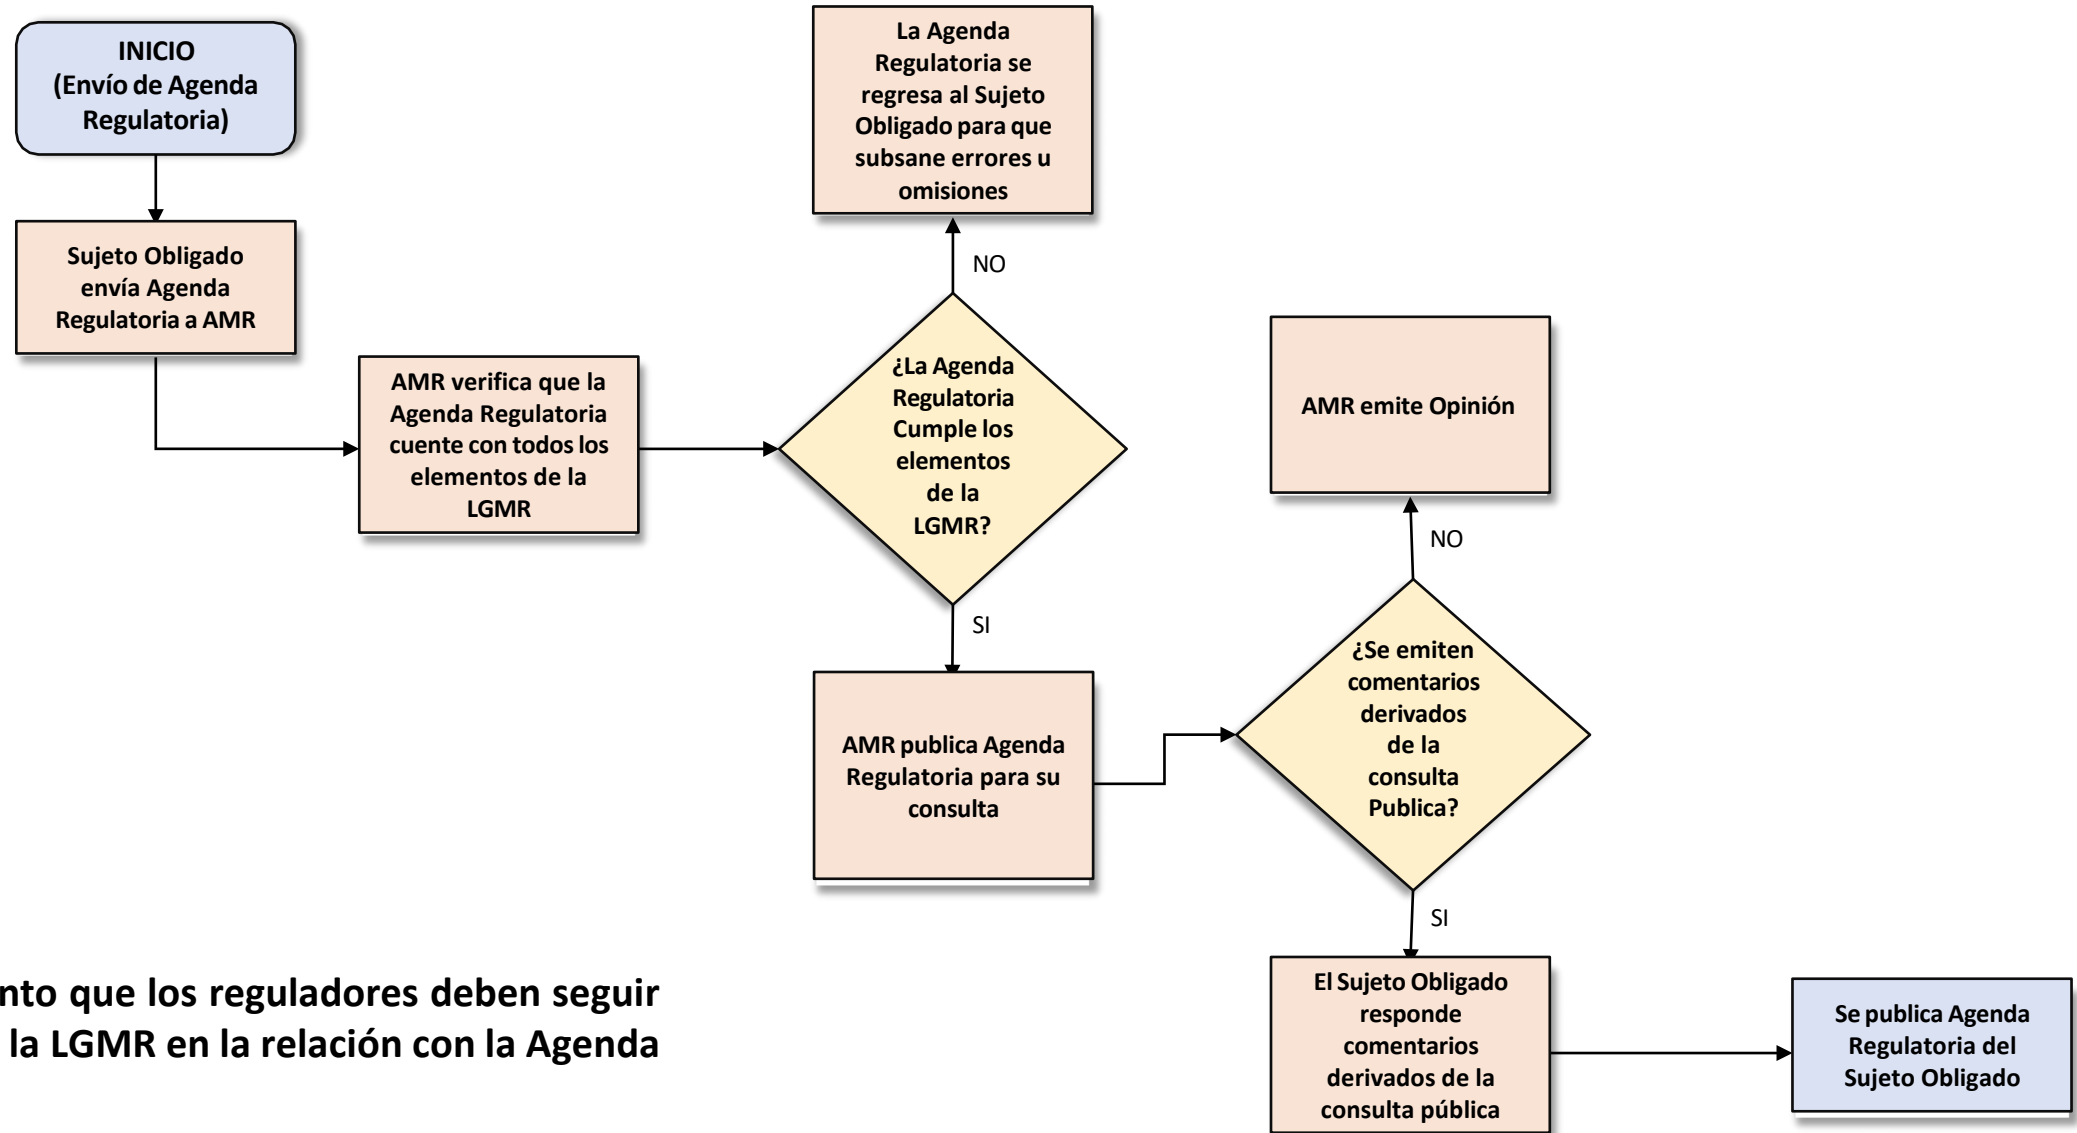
INICIO
(Envío de Agenda Regulatoria)

Sujeto Obligado envía Agenda Regulatoria a AMR

AMR verifica que la Agenda Regulatoria cuente con todos los elementos de la LGMR

¿La Agenda Regulatoria Cumple los elementos de la LGMR?

NO

La Agenda Regulatoria se regresa al Sujeto Obligado para que subsane errores u omisiones

SI

AMR publica Agenda Regulatoria para su consulta

¿Se emiten comentarios derivados de la consulta Publica?

NO

AMR emite Opinión

SI

El Sujeto Obligado responde comentarios derivados de la consulta pública

Se publica Agenda Regulatoria del Sujeto Obligado

nto que los reguladores deben seguir la LGMR en la relación con la Agenda